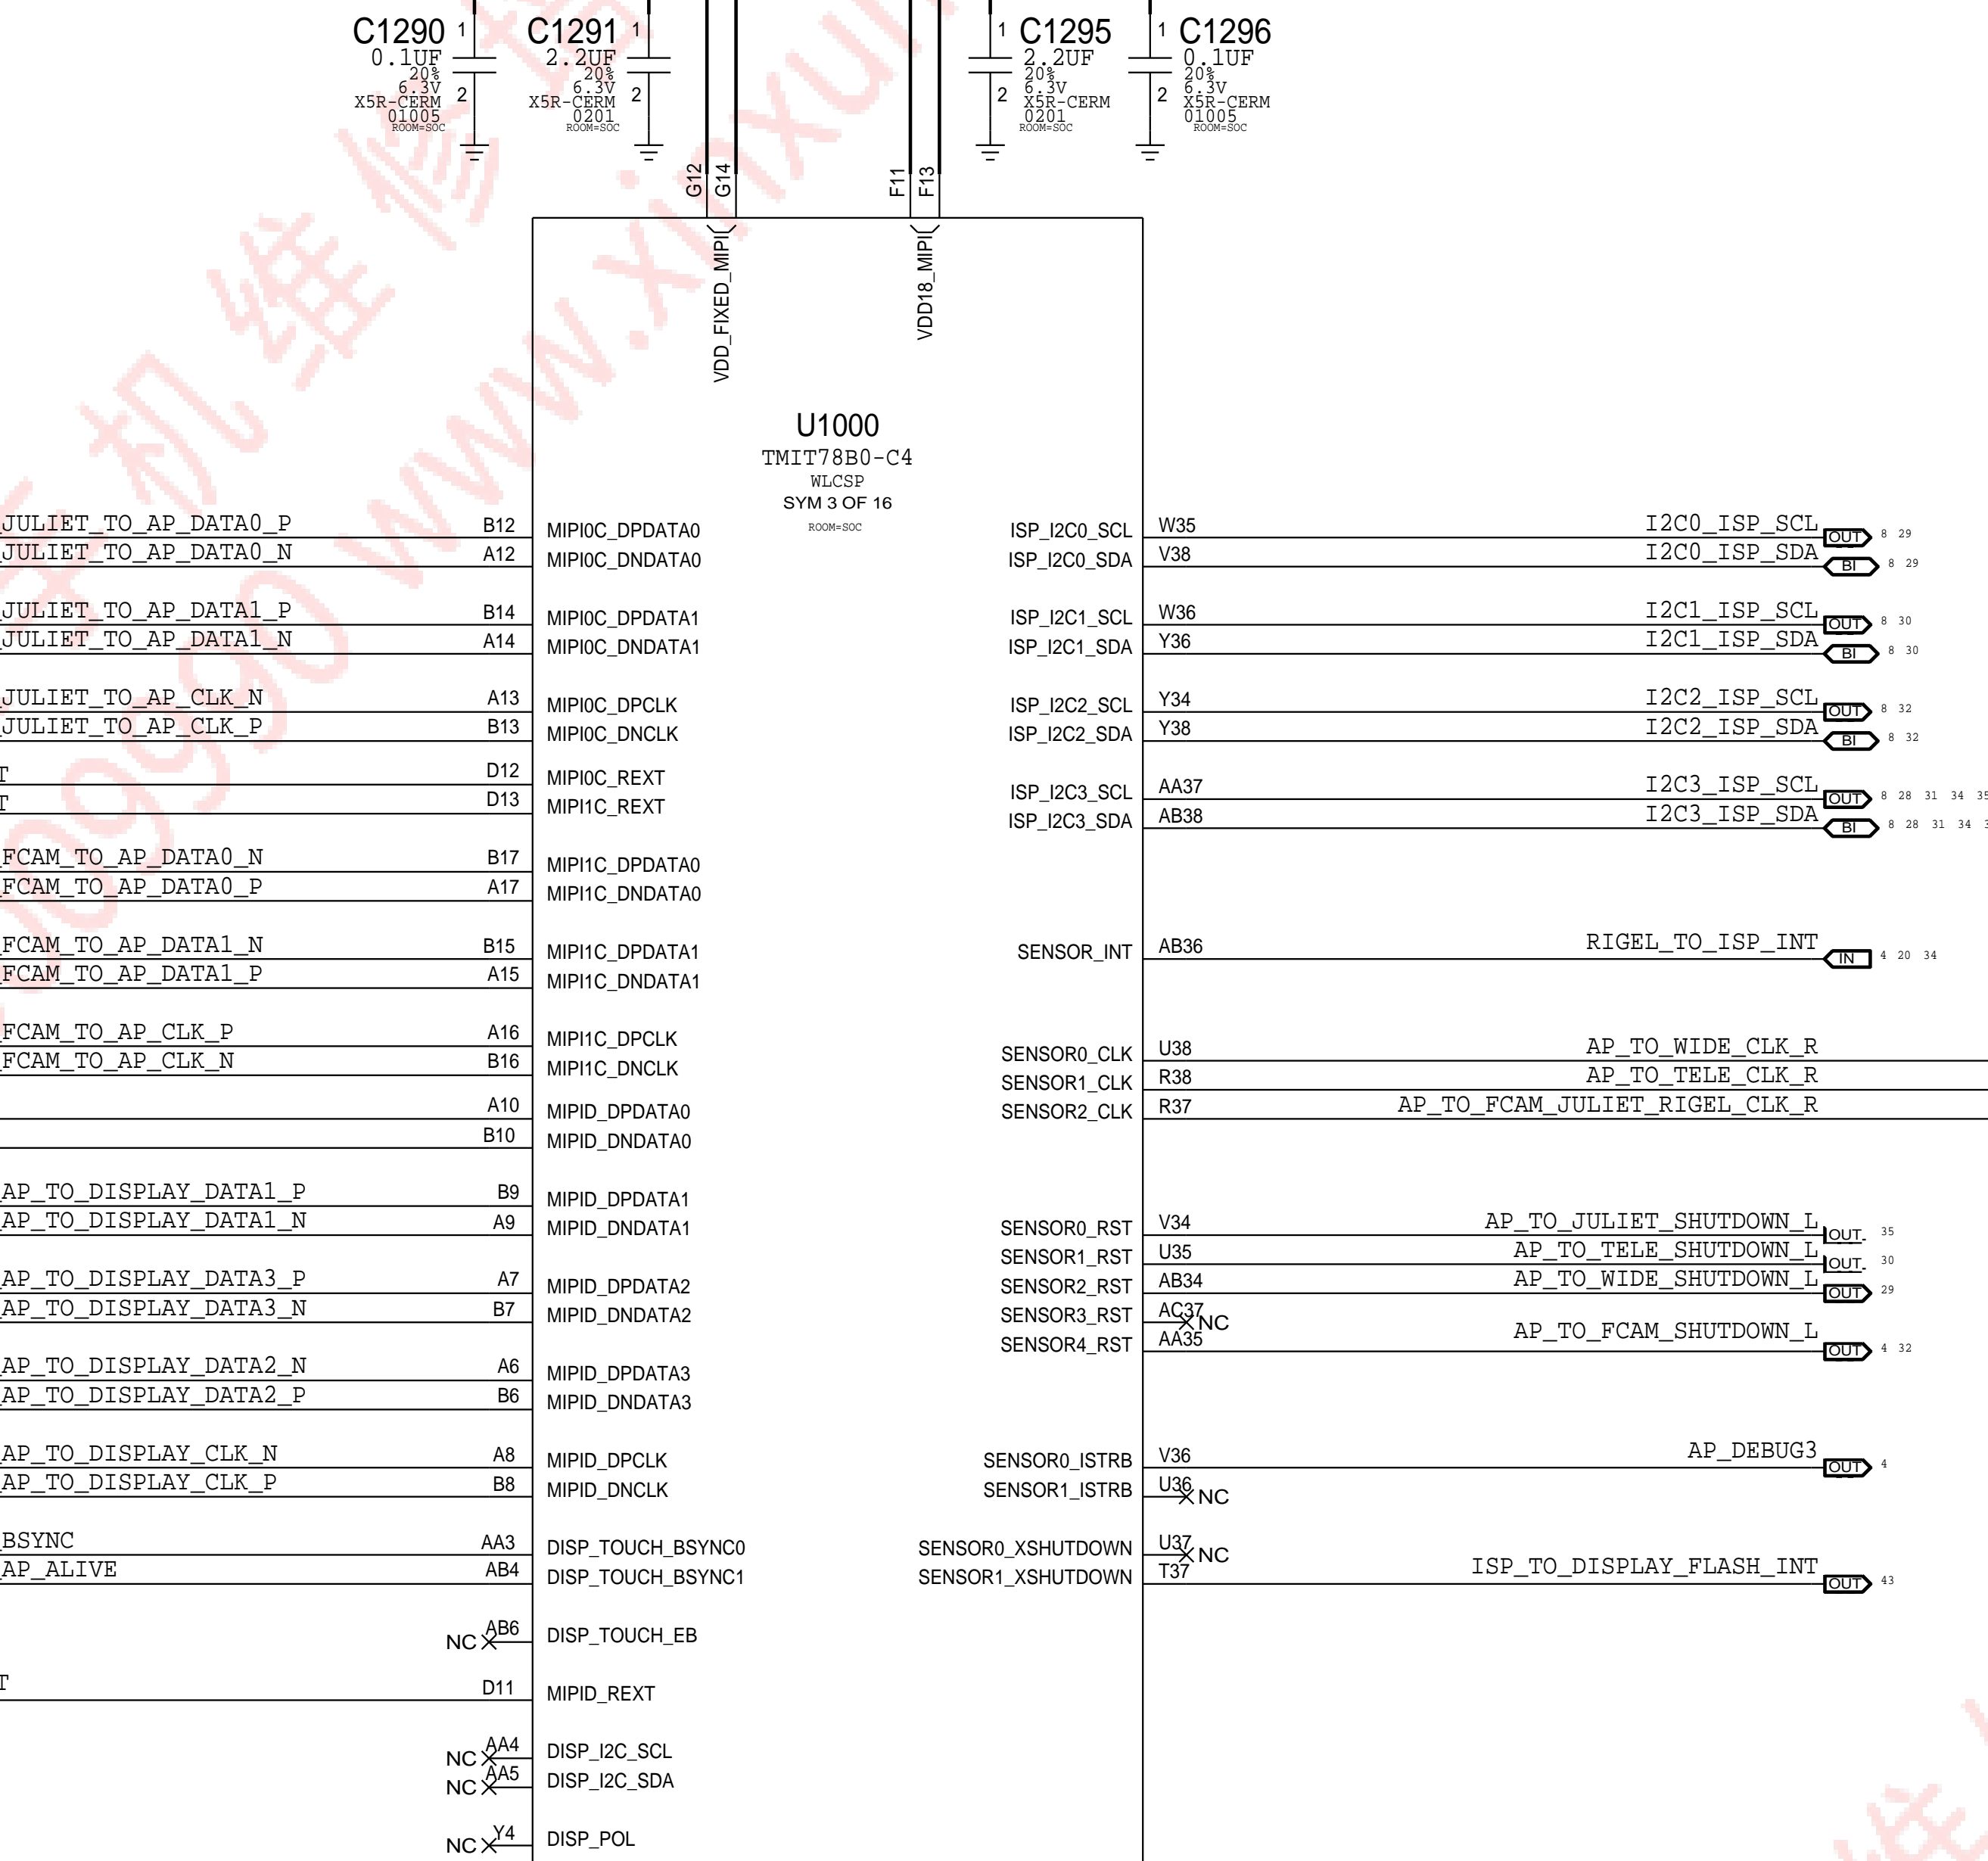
C1290
1
0.1UF
20%
6.3V
X5R-CERM
01005
ROOM=SOC
2

C1291
1
2.2UF
20%
6.3V
X5R-CERM
0201
ROOM=SOC
2

C1295
1
2.2UF
20%
6.3V
X5R-CERM
0201
ROOM=SOC
2

C1296
1
0.1UF
20%
6.3V
X5R-CERM
01005
ROOM=SOC
2

G12 G14 F11 F13

VDD_FIXED_MIPI
VDD18_MIPI

U1000
TMIT78B0-C4
WLCSP
SYM 3 OF 16
ROOM=SOC

JULIET_TO_AP_DATA0_P B12 MIPI0C_DPDATA0
JULIET_TO_AP_DATA0_N A12 MIPI0C_DNDATA0
JULIET_TO_AP_DATA1_P B14 MIPI0C_DPDATA1
JULIET_TO_AP_DATA1_N A14 MIPI0C_DNDATA1
JULIET_TO_AP_CLK_N A13 MIPI0C_DPCLK
JULIET_TO_AP_CLK_P B13 MIPI0C_DNCLK
T D12 MIPI0C_REXT
T D13 MIPI1C_REXT
FCAM_TO_AP_DATA0_N B17 MIPI1C_DPDATA0
FCAM_TO_AP_DATA0_P A17 MIPI1C_DNDATA0
FCAM_TO_AP_DATA1_N B15 MIPI1C_DPDATA1
FCAM_TO_AP_DATA1_P A15 MIPI1C_DNDATA1
FCAM_TO_AP_CLK_P A16 MIPI1C_DPCLK
FCAM_TO_AP_CLK_N B16 MIPI1C_DNCLK
A10 MIPID_DPDATA0
B10 MIPID_DNDATA0
AP_TO_DISPLAY_DATA1_P B9 MIPID_DPDATA1
AP_TO_DISPLAY_DATA1_N A9 MIPID_DNDATA1
AP_TO_DISPLAY_DATA3_P A7 MIPID_DPDATA2
AP_TO_DISPLAY_DATA3_N B7 MIPID_DNDATA2
AP_TO_DISPLAY_DATA2_N A6 MIPID_DPDATA3
AP_TO_DISPLAY_DATA2_P B6 MIPID_DNDATA3
AP_TO_DISPLAY_CLK_N A8 MIPID_DPCLK
AP_TO_DISPLAY_CLK_P B8 MIPID_DNCLK
BSYNC AA3 DISP_TOUCH_BSYNC0
AP_ALIVE AB4 DISP_TOUCH_BSYNC1
NC AB6 DISP_TOUCH_EB
T D11 MIPID_REXT
NC AA4 DISP_I2C_SCL
NC AA5 DISP_I2C_SDA
NC Y4 DISP_POL

ISP_I2C0_SCL W35 I2C0_ISP_SCL OUT 8 29
ISP_I2C0_SDA V38 I2C0_ISP_SDA BI 8 29
ISP_I2C1_SCL W36 I2C1_ISP_SCL OUT 8 30
ISP_I2C1_SDA Y36 I2C1_ISP_SDA BI 8 30
ISP_I2C2_SCL Y34 I2C2_ISP_SCL OUT 8 32
ISP_I2C2_SDA Y38 I2C2_ISP_SDA BI 8 32
ISP_I2C3_SCL AA37 I2C3_ISP_SCL OUT 8 28 31 34 35
ISP_I2C3_SDA AB38 I2C3_ISP_SDA BI 8 28 31 34 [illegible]
SENSOR_INT AB36 RIGEL_TO_ISP_INT IN 4 20 34
SENSOR0_CLK U38 AP_TO_WIDE_CLK_R
SENSOR1_CLK R38 AP_TO_TELE_CLK_R
SENSOR2_CLK R37 AP_TO_FCAM_JULIET_RIGEL_CLK_R
SENSOR0_RST V34 AP_TO_JULIET_SHUTDOWN_L OUT 35
SENSOR1_RST U35 AP_TO_TELE_SHUTDOWN_L OUT 30
SENSOR2_RST AB34 AP_TO_WIDE_SHUTDOWN_L OUT 29
SENSOR3_RST AC37 NC
SENSOR4_RST AA35 AP_TO_FCAM_SHUTDOWN_L OUT 4 32
SENSOR0_ISTRB V36 AP_DEBUG3 OUT 4
SENSOR1_ISTRB U36 NC
SENSOR0_XSHUTDOWN U37 NC
SENSOR1_XSHUTDOWN T37 ISP_TO_DISPLAY_FLASH_INT OUT 43